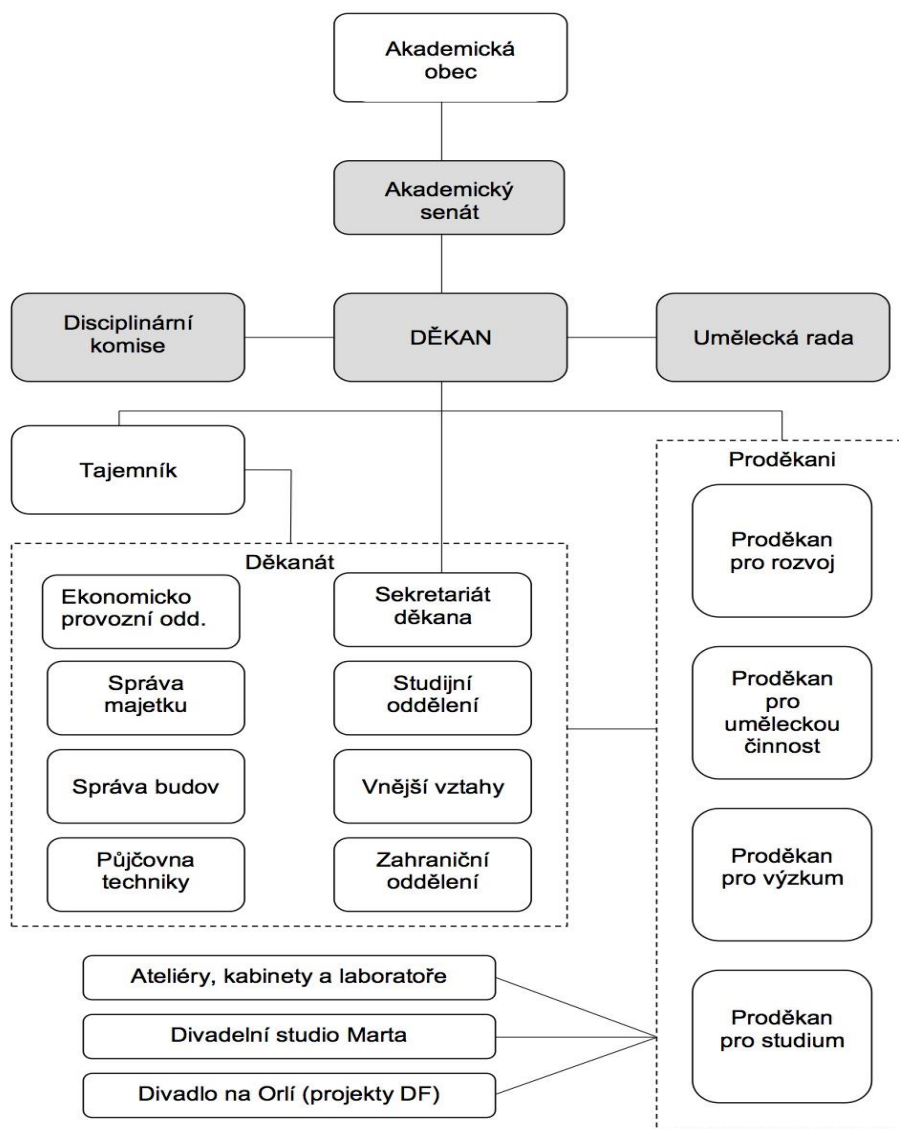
Akademická obec

Akademický senát

Disciplinární komise

DĚKAN

Umělecká rada

Tajemník

Děkanát

Ekonomicko provozní odd.

Správa majetku

Správa budov

Půjčovna techniky

Sekretariát děkana

Studijní oddělení

Vnější vztahy

Zahraniční oddělení

Proděkani

Proděkan pro rozvoj

Proděkan pro uměleckou činnost

Proděkan pro výzkum

Proděkan pro studium

Ateliéry, kabinety a laboratoře

Divadelní studio Marta

Divadlo na Orlí (projekty DF)